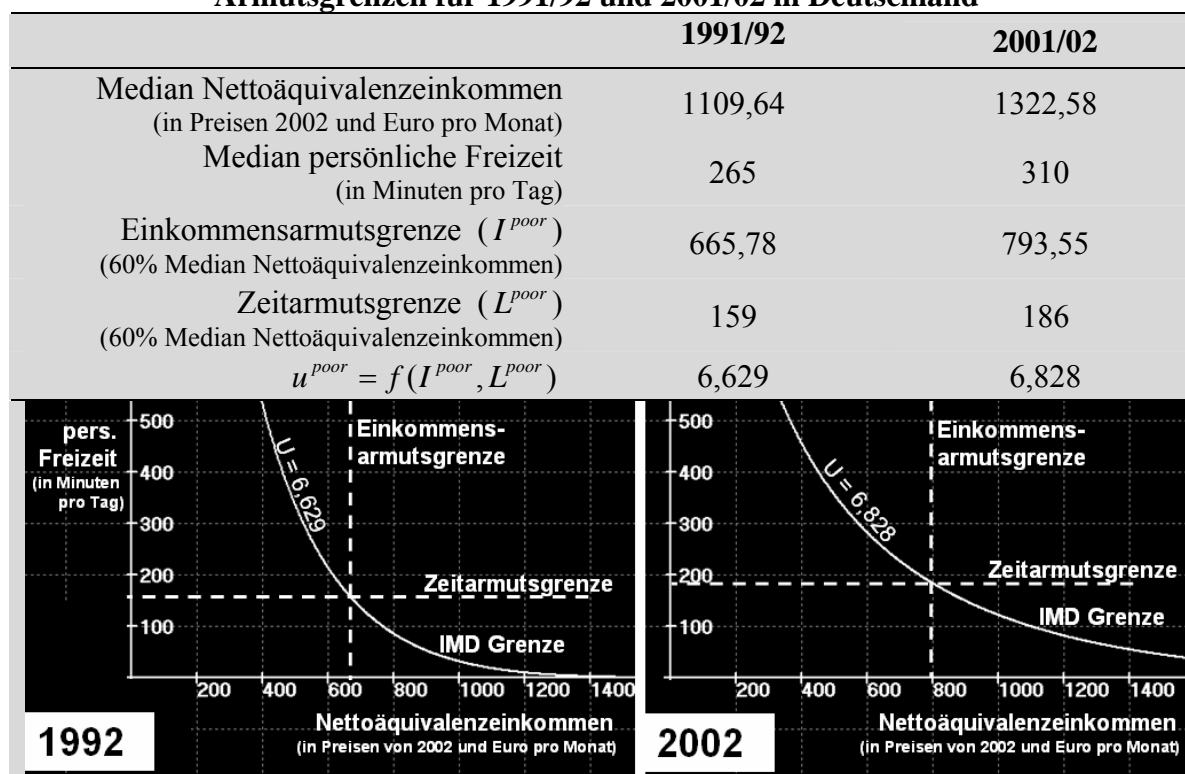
Armutsgrenzen für 1991/92 und 2001/02 in Deutschland

| | 1991/92 | 2001/02 |
|---|---|---|
| Median Nettoäquivalenzeinkommen (in Preisen 2002 und Euro pro Monat) | 1109,64 | 1322,58 |
| Median persönliche Freizeit (in Minuten pro Tag) | 265 | 310 |
| Einkommensarmutsgrenze ($I^{poor}$) (60% Median Nettoäquivalenzeinkommen) | 665,78 | 793,55 |
| Zeitarmutsgrenze ($L^{poor}$) (60% Median Nettoäquivalenzeinkommen) | 159 | 186 |
| $u^{poor} = f(I^{poor}, L^{poor})$ | 6,629 | 6,828 |

pers. Freizeit (in Minuten pro Tag)
500
400
300
200
100
U = 6,629
Einkommens-armutsgrenze
Zeitarmutsgrenze
IMD Grenze
200 400 600 800 1000 1200 1400
Nettoäquivalenzeinkommen (in Preisen von 2002 und Euro pro Monat)
1992

500
400
300
200
100
U = 6,828
Einkommens-armutsgrenze
Zeitarmutsgrenze
IMD Grenze
200 400 600 800 1000 1200 1400
Nettoäquivalenzeinkommen (in Preisen von 2002 und Euro pro Monat)
2002